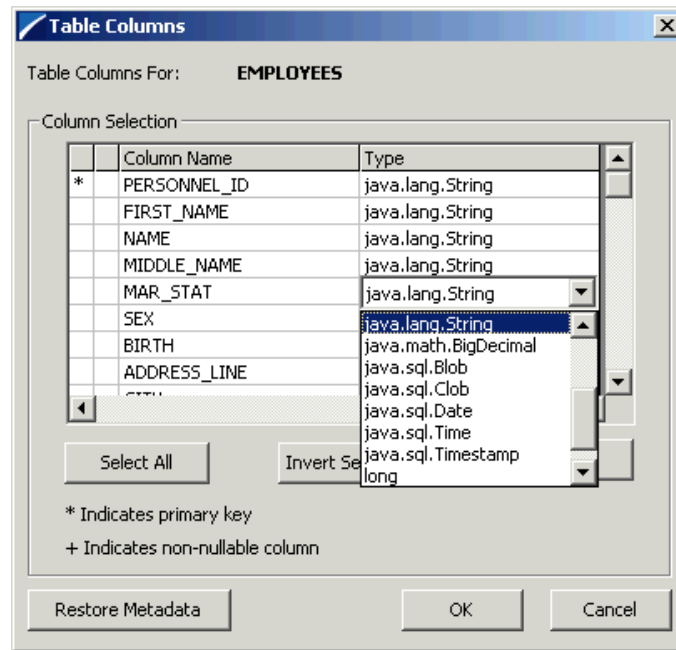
Table Columns

Table Columns For: EMPLOYEES

Column Selection

| | | Column Name | Type |
|---|---|---|---|
| * | | PERSONNEL_ID | java.lang.String |
| | | FIRST_NAME | java.lang.String |
| | | NAME | java.lang.String |
| | | MIDDLE_NAME | java.lang.String |
| | | MAR_STAT | java.lang.String |
| | | SEX | |
| | | BIRTH | |
| | | ADDRESS_LINE | |

java.lang.String
java.math.BigDecimal
java.sql.Blob
java.sql.Clob
java.sql.Date
java.sql.Time
java.sql.Timestamp
long

Select All

Invert Se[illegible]

* Indicates primary key

+ Indicates non-nullable column

Restore Metadata

OK

Cancel